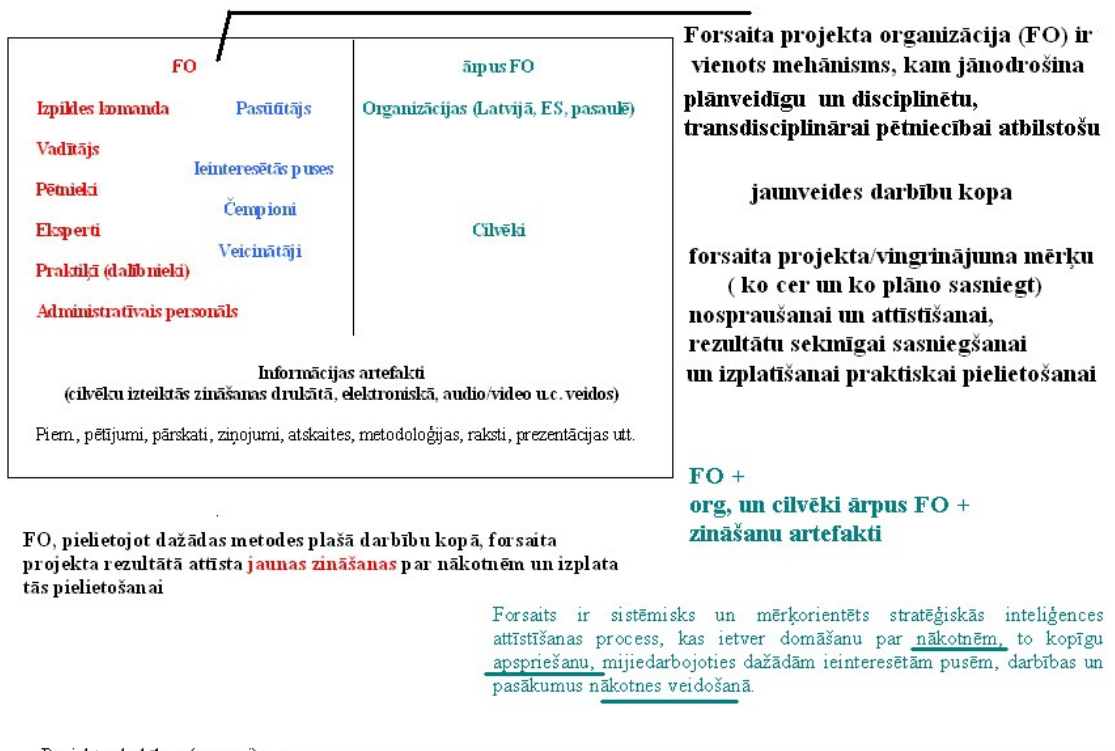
FO

Izpildes komanda

Vadītājs

Pētnieki

Eksperti

Praktiķi (dalībnieki)

Administratīvais personāls

Pasūtītājs

Ieinteresētās puses

Čempioni

Veicinātāji

ārpus FO

Organizācijas (Latvijā, ES, pasaulē)

Cilvēki

Informācijas artefakti
(cilvēku izteiktās zināšanas drukātā, elektroniskā, audio/video u.c. veidos)

Piem., pētījumi, pārskati, ziņojumi, atskaites, metodoloģijas, raksti, prezentācijas utt.

Forsaita projekta organizācija (FO) ir vienots mehānisms, kam jānodrošina plānveidīgu un disciplinētu, transdisciplinārai pētniecībai atbilstošu

jaunveides darbību kopa

forsaita projekta/vingrinājuna mērķu ( ko cer un ko plāno sasniegt) nospraušanai un attīstīšanai, rezultātu sekmīgai sasniegšanai un izplatīšanai praktiskai pielietošanai

FO +
org, un cilvēki ārpus FO +
zināšanu artefakti

FO, pielietojot dažādas metodes plašā darbību kopā, forsaita projekta rezultātā attīsta jaunas zināšanas par nākotnēm un izplata tās pielietošanai

Forsaits ir sistēmisks un mērķorientēts stratēģiskās inteliģences attīstīšanas process, kas ietver domāšanu par nākotnēm, to kopīgu apspriešanu, mijiedarbojoties dažādām ieinteresētām pusēm, darbības un pasākumus nākotnes veidošanā.

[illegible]